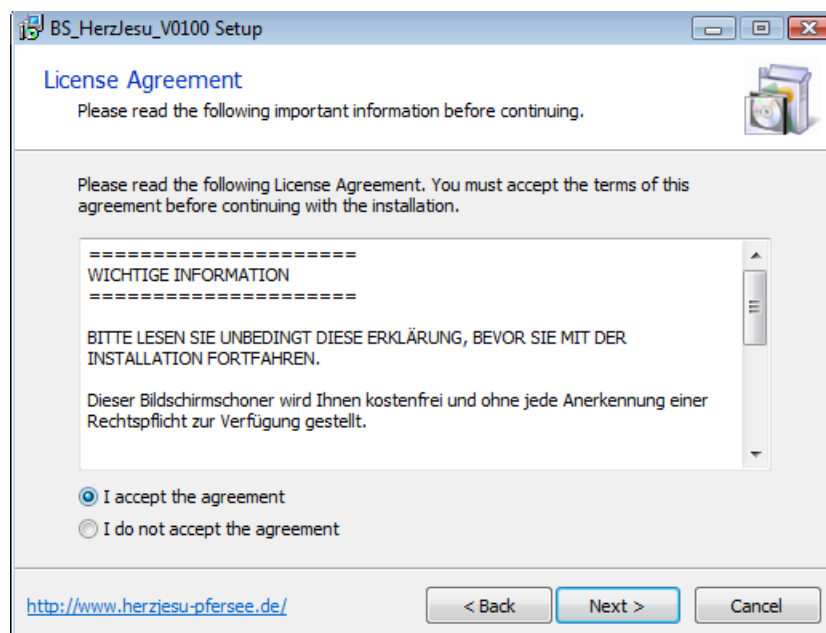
BS_HerzJesu_V0100 Setup

License Agreement
Please read the following important information before continuing.

Please read the following License Agreement. You must accept the terms of this agreement before continuing with the installation.

=====================
WICHTIGE INFORMATION
=====================

BITTE LESEN SIE UNBEDINGT DIESE ERKLÄRUNG, BEVOR SIE MIT DER INSTALLATION FORTFAHREN.

Dieser Bildschirmschoner wird Ihnen kostenfrei und ohne jede Anerkennung einer Rechtspflicht zur Verfügung gestellt.

I accept the agreement
I do not accept the agreement

http://www.herzjesu-pfersee.de/

< Back
Next >
Cancel